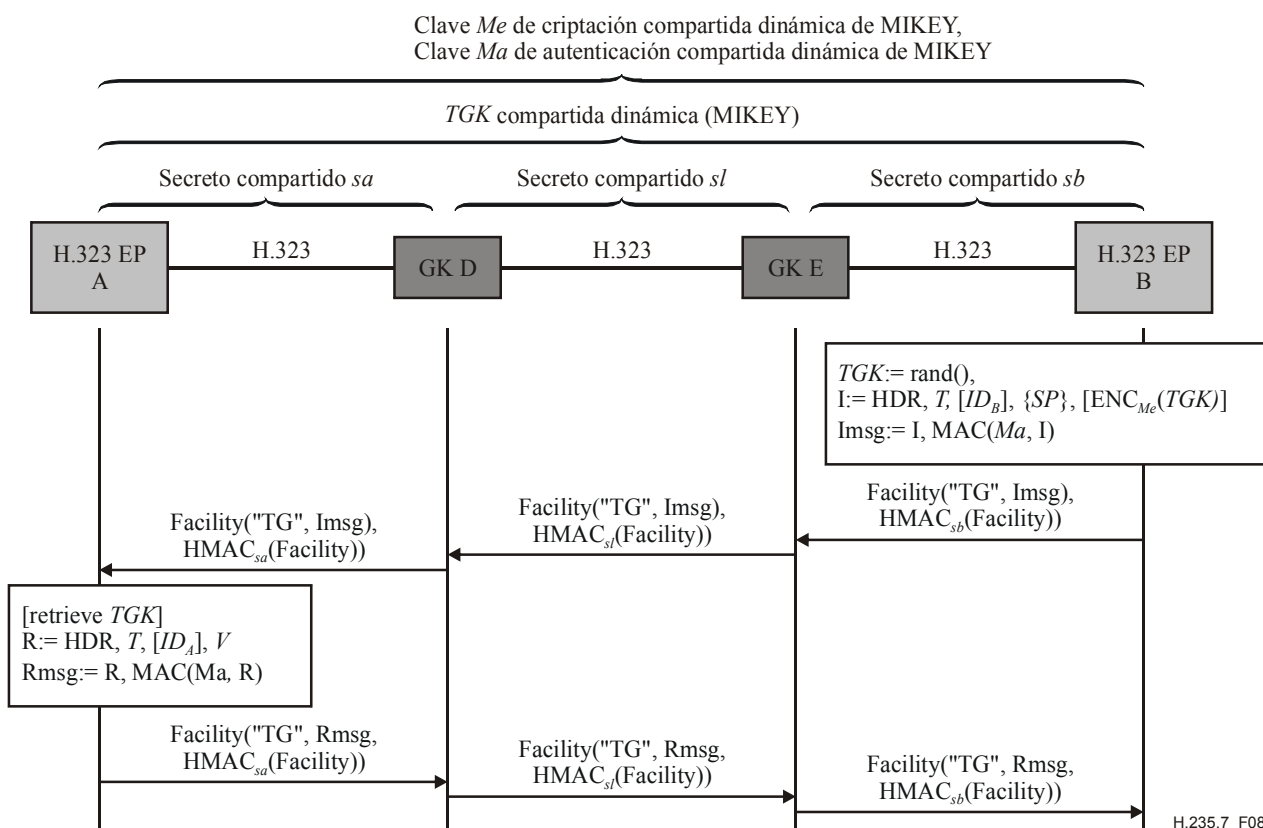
Clave *Me* de criptación compartida dinámica de MIKEY,
Clave *Ma* de autenticación compartida dinámica de MIKEY

*TGK* compartida dinámica (MIKEY)

Secreto compartido *sa*

Secreto compartido *sl*

Secreto compartido *sb*

H.323 EP A

H.323

GK D

H.323

GK E

H.323

H.323 EP B

*TGK*:= rand(),
I:= HDR, *T*, [$ID_B$], {*SP*}, [$ENC_{Me}$(*TGK*)]
Imsg:= I, MAC(*Ma*, I)

Facility("TG", Imsg), $HMAC_{sb}$(Facility))

Facility("TG", Imsg), $HMAC_{sl}$(Facility))

Facility("TG", Imsg), $HMAC_{sa}$(Facility))

[retrieve *TGK*]
R:= HDR, *T*, [$ID_A$], *V*
Rmsg:= R, MAC(Ma, R)

Facility("TG", Rmsg, $HMAC_{sa}$(Facility))

Facility("TG", Rmsg, $HMAC_{sl}$(Facility))

Facility("TG", Rmsg, $HMAC_{sb}$(Facility))

H.235.7 F08